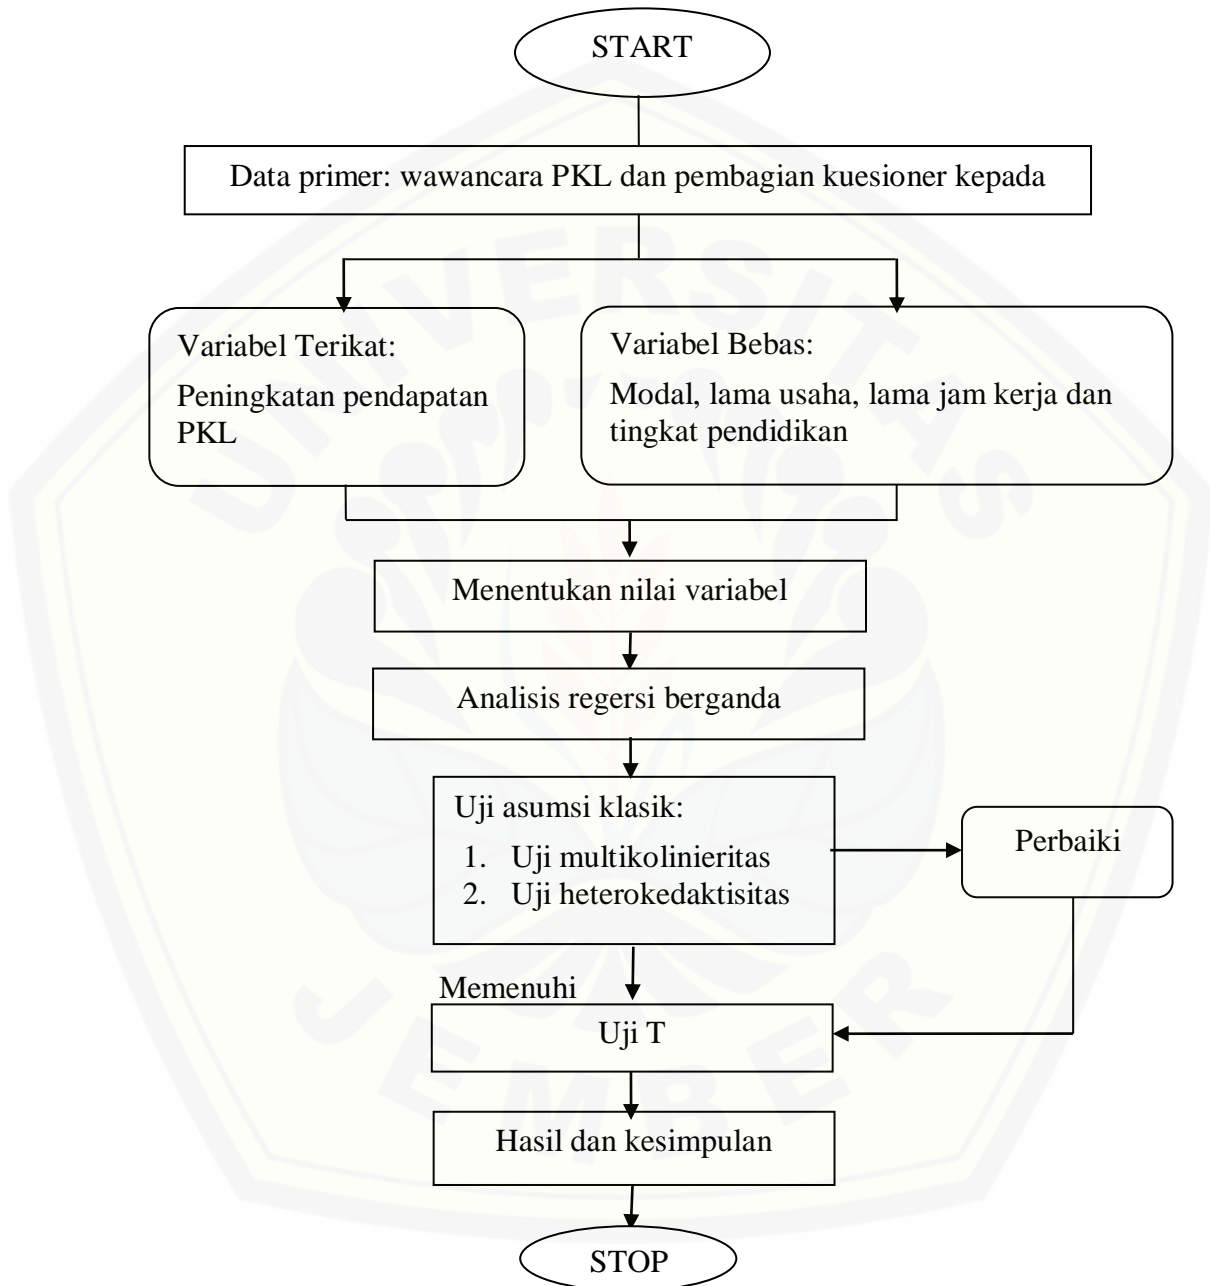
START

Data primer: wawancara PKL dan pembagian kuesioner kepada

Variabel Terikat:
Peningkatan pendapatan PKL

Variabel Bebas:
Modal, lama usaha, lama jam kerja dan tingkat pendidikan

Menentukan nilai variabel

Analisis regersi berganda

Uji asumsi klasik:
1. Uji multikolinieritas
2. Uji heterokedaktisitas

Perbaiki

Memenuhi

Uji T

Hasil dan kesimpulan

STOP